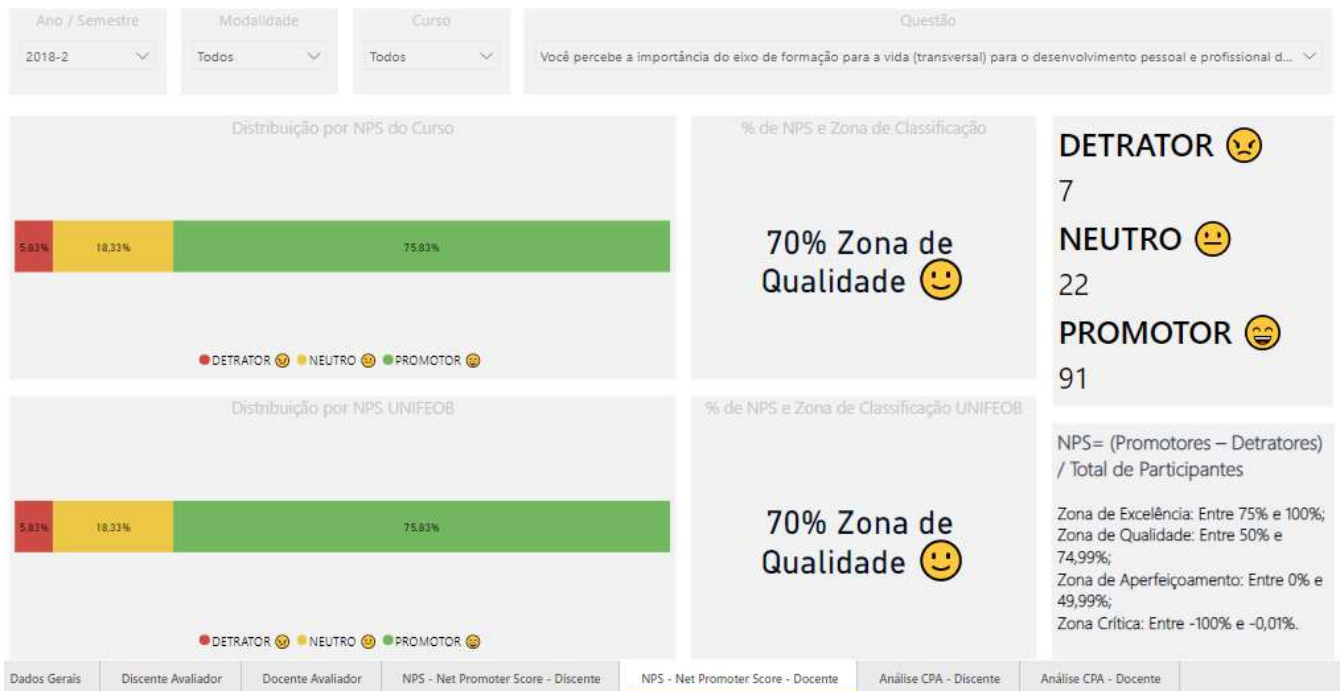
Ano / Semestre
2018-2

Modalidade
Todos

Curso
Todos

Questão
Você percebe a importância do eixo de formação para a vida (transversal) para o desenvolvimento pessoal e profissional d...

Distribuição por NPS do Curso

5,83% 18,33% 75,83%

DETRATOR 😠 NEUTRO 😐 PROMOTOR 😄

% de NPS e Zona de Classificação

70% Zona de Qualidade 🙂

DETRATOR 😠
7
NEUTRO 😐
22
PROMOTOR 😄
91

Distribuição por NPS UNIFEOB

5,83% 18,33% 75,83%

DETRATOR 😠 NEUTRO 😐 PROMOTOR 😄

% de NPS e Zona de Classificação UNIFEOB

70% Zona de Qualidade 🙂

NPS= (Promotores – Detratores) / Total de Participantes

Zona de Excelência: Entre 75% e 100%;
Zona de Qualidade: Entre 50% e 74,99%;
Zona de Aperfeiçoamento: Entre 0% e 49,99%;
Zona Crítica: Entre -100% e -0,01%.

Dados Gerais | Discente Avaliador | Docente Avaliador | NPS - Net Promoter Score - Discente | NPS - Net Promoter Score - Docente | Análise CPA - Discente | Análise CPA - Docente